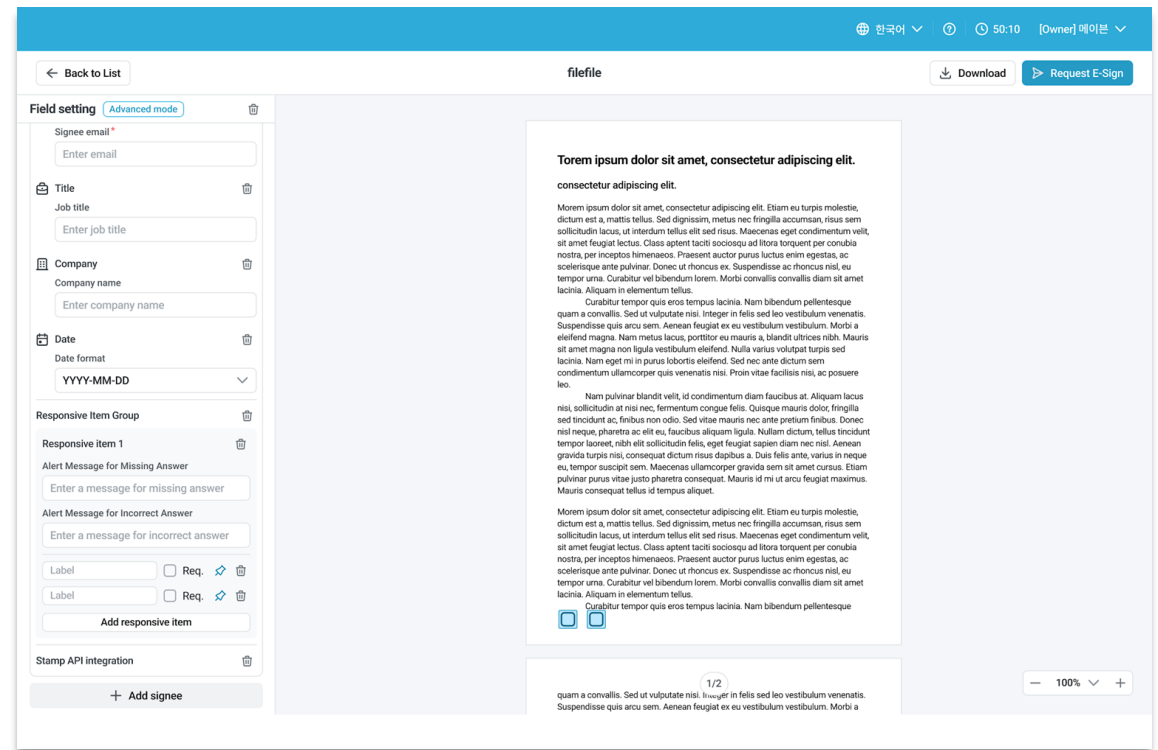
한국어 50:10 [Owner] 메이븐

Back to List

filefile

Download Request E-Sign

Field setting Advanced mode

Signee email*
Enter email

Title
Job title
Enter job title

Company
Company name
Enter company name

Date
Date format
YYYY-MM-DD

Responsive Item Group

Responsive item 1

Alert Message for Missing Answer
Enter a message for missing answer

Alert Message for Incorrect Answer
Enter a message for incorrect answer

Label Req.
Label Req.

Add responsive item

Stamp API integration

Add signee

Torem ipsum dolor sit amet, consectetur adipiscing elit.

consectetur adipiscing elit.

Morem ipsum dolor sit amet, consectetur adipiscing elit. Etiam eu turpis molestie, dictum est a, mattis tellus. Sed dignissim, metus nec fringilla accumsan, risus sem sollicitudin lacus, ut interdum tellus elit sed risus. Maecenas eget condimentum velit, sit amet feugiat lectus. Class aptent taciti sociosqu ad litora torquent per conubia nostra, per inceptos himenaeos. Praesent auctor purus luctus enim egestas, ac scelerisque ante pulvinar. Donec ut rhoncus ex. Suspendisse ac rhoncus nisl, eu tempor urna. Curabitur vel bibendum lorem. Morbi convallis convallis diam sit amet lacinia. Aliquam in elementum tellus.

Curabitur tempor quis eros tempus lacinia. Nam bibendum pellentesque quam a convallis. Sed ut vulputate nisi. Integer in felis sed leo vestibulum venenatis. Suspendisse quis arcu sem. Aenean feugiat ex eu vestibulum vestibulum. Morbi a eleifend magna. Nam metus lacus, porttitor eu mauris a, blandit ultrices nibh. Mauris sit amet magna non ligula vestibulum eleifend. Nulla varius volutpat turpis sed lacinia. Nam eget mi in purus lobortis eleifend. Sed nec ante dictum sem condimentum ullamcorper quis venenatis nisi. Proin vitae facilisis nisi, ac posuere leo.

Nam pulvinar blandit velit, id condimentum diam faucibus at. Aliquam lacus nisi, sollicitudin at nisi nec, fermentum congue felis. Quisque mauris dolor, fringilla sed tincidunt ac, finibus non odio. Sed vitae mauris nec ante pretium finibus. Donec nisl neque, pharetra ac elit eu, faucibus aliquam ligula. Nullam dictum, tellus tincidunt tempor laoreet, nibh elit sollicitudin felis, eget feugiat sapien diam nec nisl. Aenean gravida turpis nisi, consequat dictum risus dapibus a. Duis felis ante, varius in neque eu, tempor suscipit sem. Maecenas ullamcorper gravida sem sit amet cursus. Etiam pulvinar purus vitae justo pharetra consequat. Mauris id mi ut arcu feugiat maximus. Mauris consequat tellus id tempus aliquet.

Morem ipsum dolor sit amet, consectetur adipiscing elit. Etiam eu turpis molestie, dictum est a, mattis tellus. Sed dignissim, metus nec fringilla accumsan, risus sem sollicitudin lacus, ut interdum tellus elit sed risus. Maecenas eget condimentum velit, sit amet feugiat lectus. Class aptent taciti sociosqu ad litora torquent per conubia nostra, per inceptos himenaeos. Praesent auctor purus luctus enim egestas, ac scelerisque ante pulvinar. Donec ut rhoncus ex. Suspendisse ac rhoncus nisl, eu tempor urna. Curabitur vel bibendum lorem. Morbi convallis convallis diam sit amet lacinia. Aliquam in elementum tellus.

Curabitur tempor quis eros tempus lacinia. Nam bibendum pellentesque

1/2

quam a convallis. Sed ut vulputate nisi. Integer in felis sed leo vestibulum venenatis. Suspendisse quis arcu sem. Aenean feugiat ex eu vestibulum vestibulum. Morbi a

100%